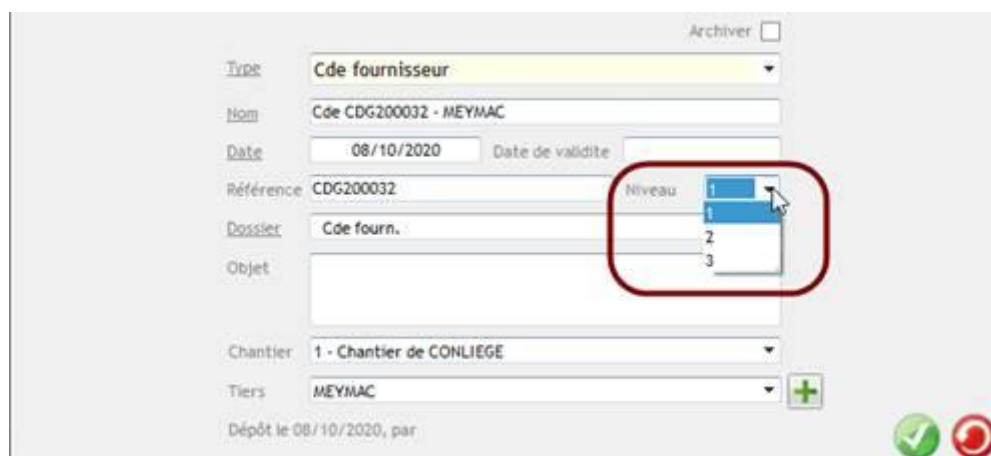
Archiver

Type Cde fournisseur

Nom Cde CDG200032 - MEYMAC

Date 08/10/2020 Date de validite

Référence CDG200032 Niveau 1
1
2
3

Dossier Cde fourn.

Objet

Chantier 1 - Chantier de CONLIEGE

Tiers MEYMAC

Dépôt le 08/10/2020, par